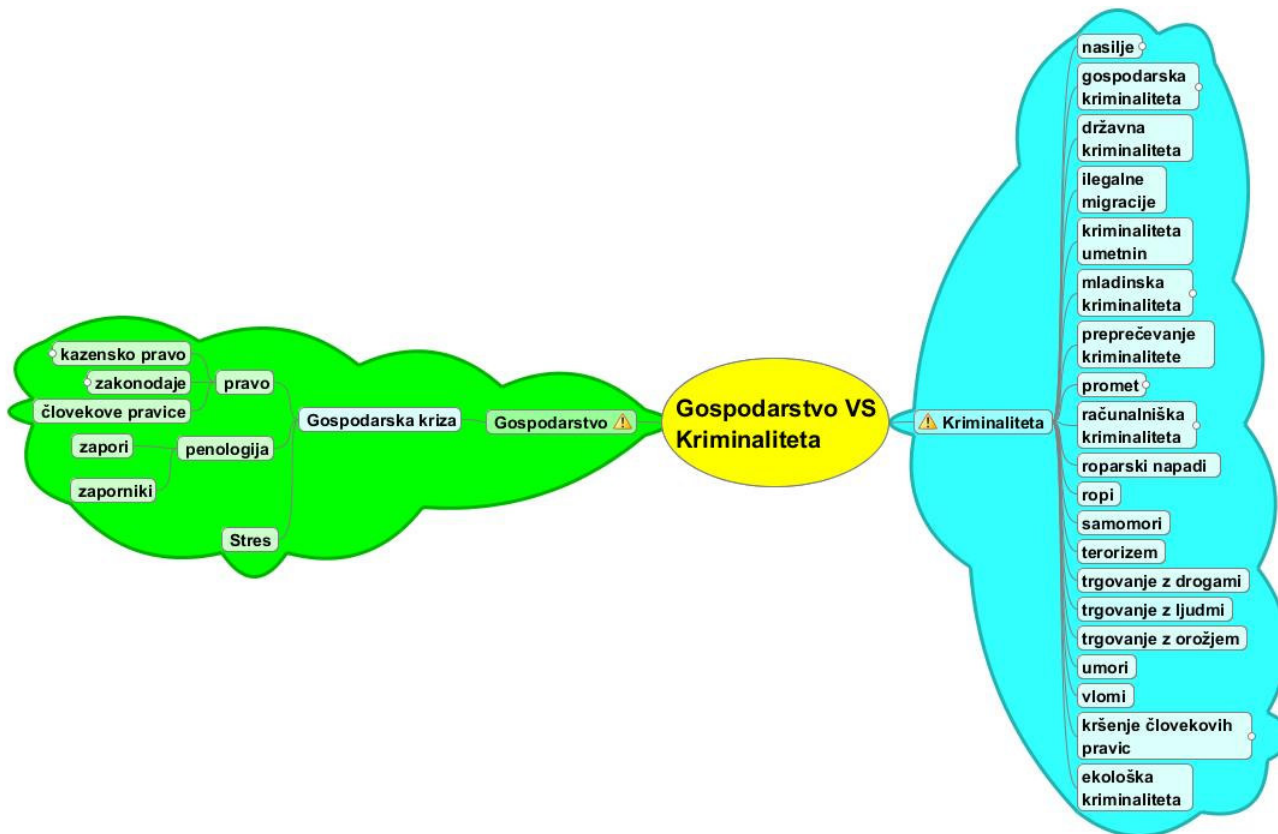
Gospodarstvo VS Kriminaliteta

Gospodarstvo

Gospodarska kriza

pravo

kazensko pravo

zakonodaje

človekove pravice

penologija

zapori

zaporniki

Stres

Kriminaliteta

nasilje

gospodarska kriminaliteta

državna kriminaliteta

ilegalne migracije

kriminaliteta umetnin

mladinska kriminaliteta

preprečevanje kriminalitete

promet

računalniška kriminaliteta

roparski napadi

ropi

samomori

terorizem

trgovanje z drogami

trgovanje z ljudmi

trgovanje z orožjem

umori

vlomi

kršenje človekovih pravic

ekološka kriminaliteta